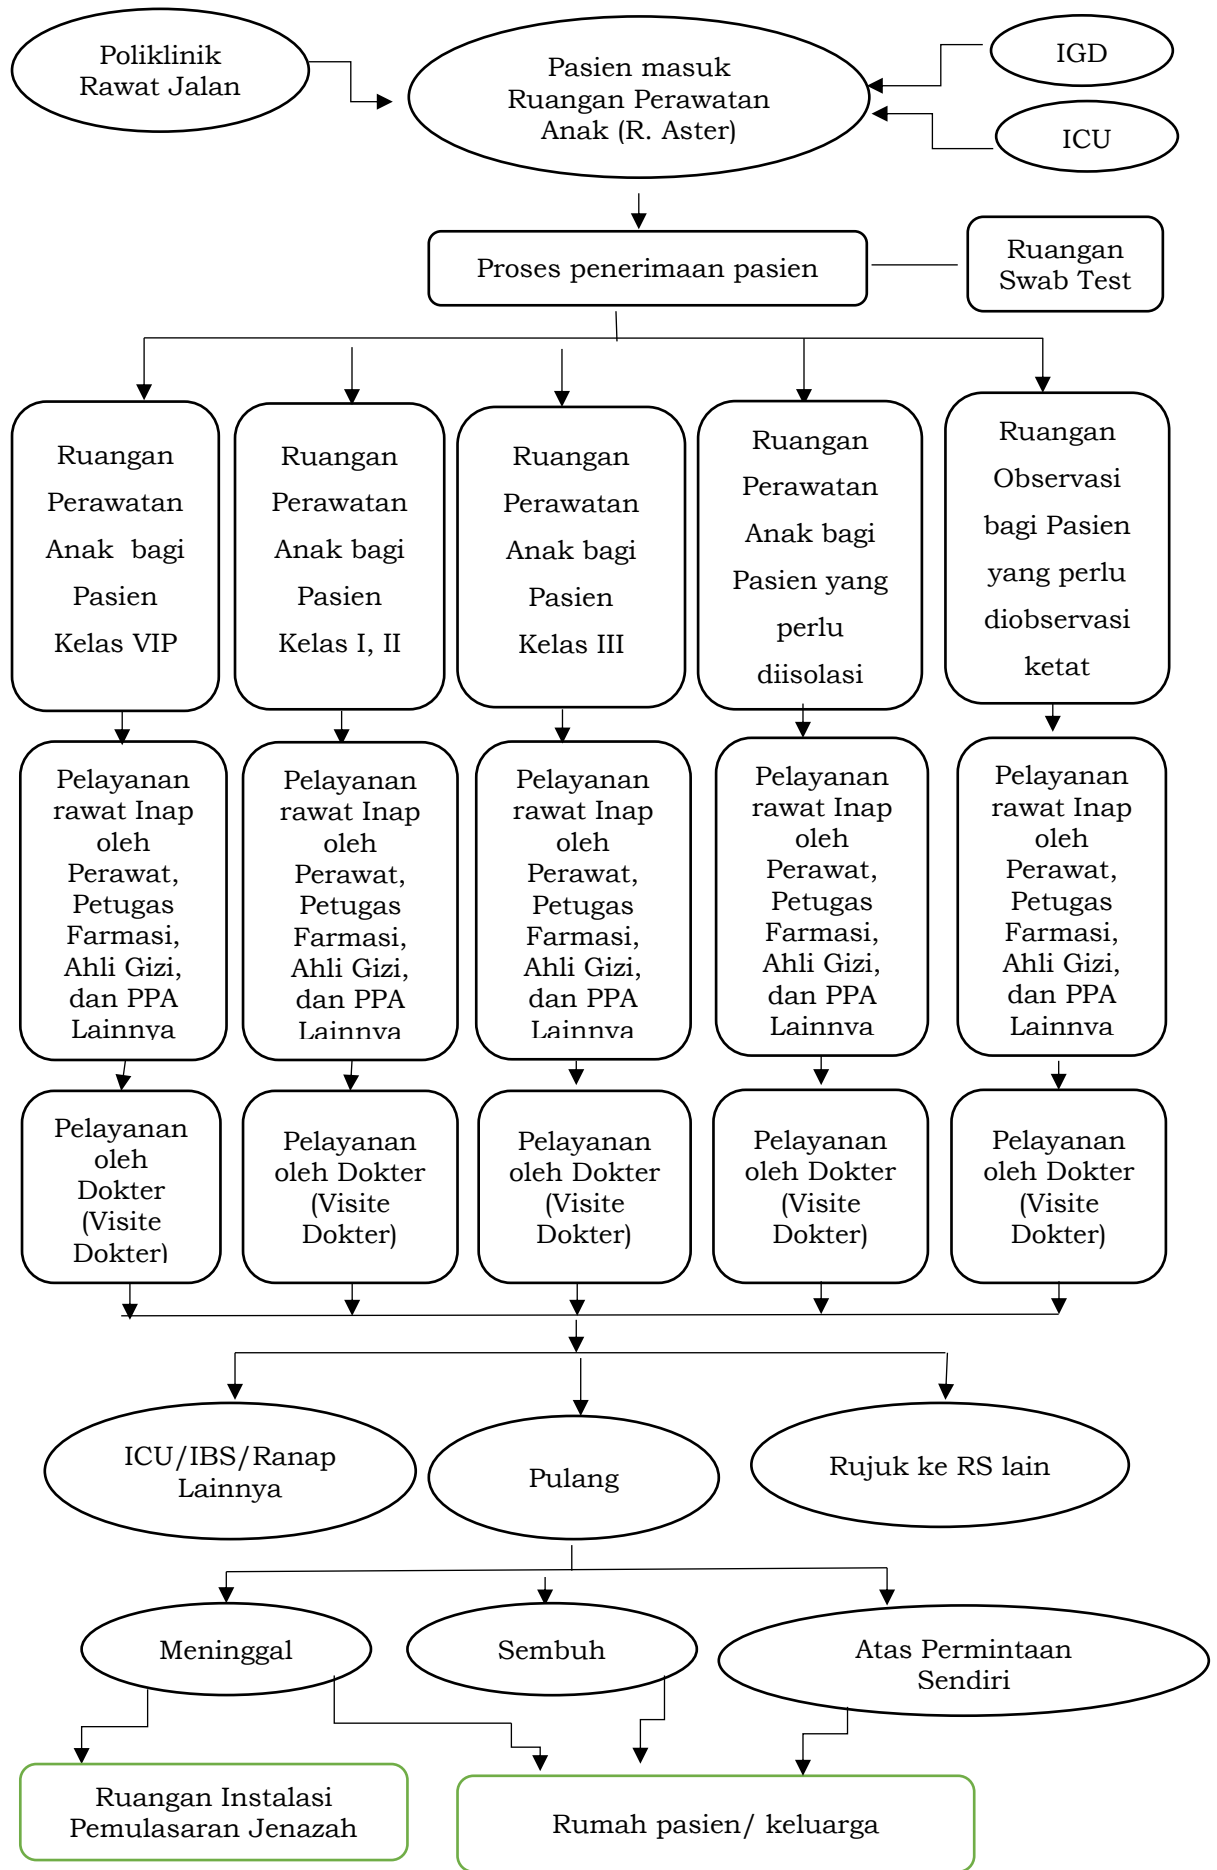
Poliklinik Rawat Jalan

Pasien masuk Ruangan Perawatan Anak (R. Aster)

IGD

ICU

Proses penerimaan pasien

Ruangan Swab Test

Ruangan Perawatan Anak bagi Pasien Kelas VIP

Ruangan Perawatan Anak bagi Pasien Kelas I, II

Ruangan Perawatan Anak bagi Pasien Kelas III

Ruangan Perawatan Anak bagi Pasien yang perlu diisolasi

Ruangan Observasi bagi Pasien yang perlu diobservasi ketat

Pelayanan rawat Inap oleh Perawat, Petugas Farmasi, Ahli Gizi, dan PPA Lainnya

Pelayanan rawat Inap oleh Perawat, Petugas Farmasi, Ahli Gizi, dan PPA Lainnya

Pelayanan rawat Inap oleh Perawat, Petugas Farmasi, Ahli Gizi, dan PPA Lainnya

Pelayanan rawat Inap oleh Perawat, Petugas Farmasi, Ahli Gizi, dan PPA Lainnya

Pelayanan rawat Inap oleh Perawat, Petugas Farmasi, Ahli Gizi, dan PPA Lainnya

Pelayanan oleh Dokter (Visite Dokter)

Pelayanan oleh Dokter (Visite Dokter)

Pelayanan oleh Dokter (Visite Dokter)

Pelayanan oleh Dokter (Visite Dokter)

Pelayanan oleh Dokter (Visite Dokter)

ICU/IBS/Ranap Lainnya

Pulang

Rujuk ke RS lain

Meninggal

Sembuh

Atas Permintaan Sendiri

Ruangan Instalasi Pemulasaran Jenazah

Rumah pasien/ keluarga